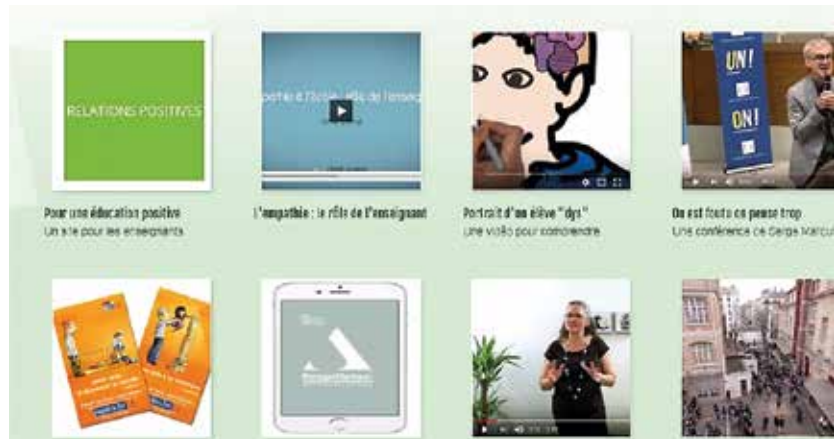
RELATIONS POSITIVES

Pour une éducation positive
Un site pour les enseignants

pathie à l'école : rôle de l'enseig

L'empathie : le rôle de l'enseignant

Portrait d'un élève "dys"
Une vidéo pour comprendre

UN!
ON!

On est tous un peu trop
Une conférence de Serge Marcu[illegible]